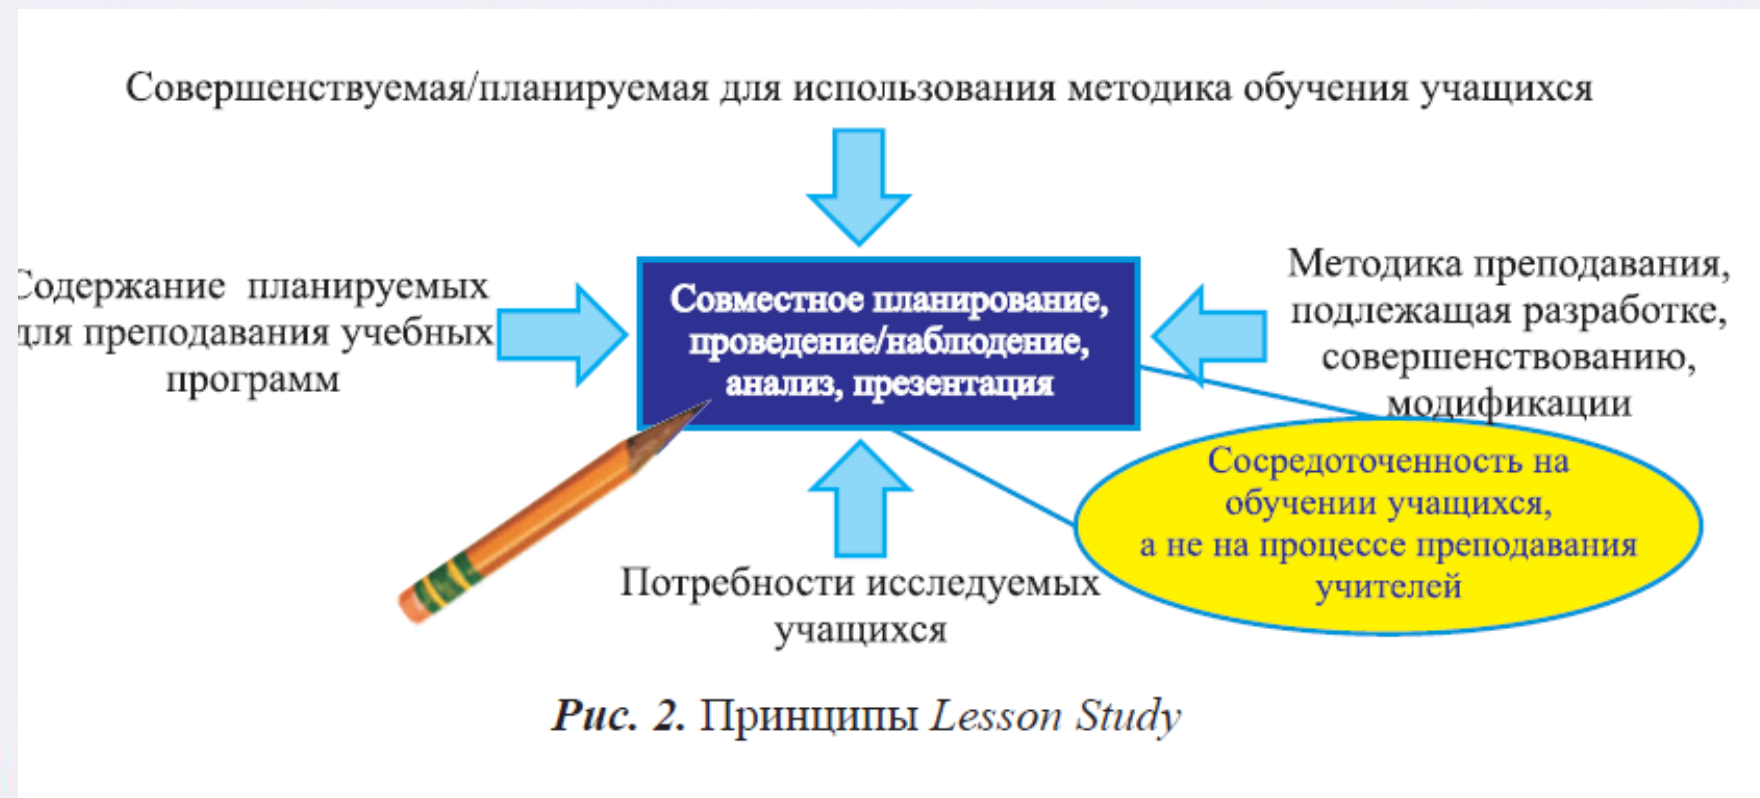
Совершенствуемая/планируемая для использования методика обучения учащихся

Содержание планируемых для преподавания учебных программ

Совместное планирование, проведение/наблюдение, анализ, презентация

Методика преподавания, подлежащая разработке, совершенствованию, модификации

Сосредоточенность на обучении учащихся, а не на процессе преподавания учителей

Потребности исследуемых учащихся

Рис. 2. Принципы Lesson Study